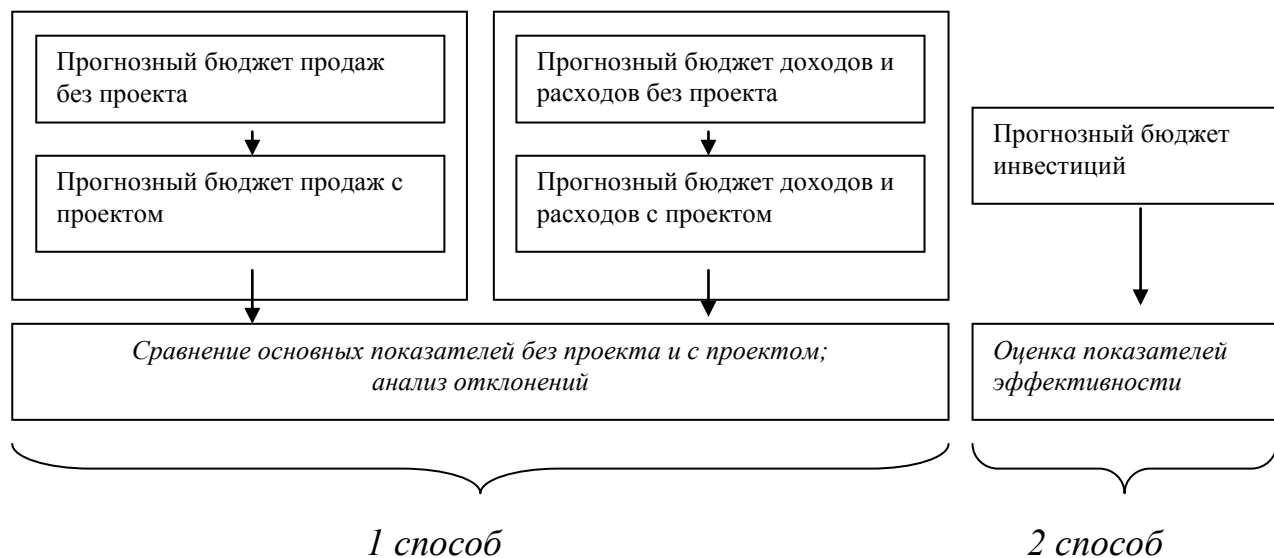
Прогнозный бюджет продаж без проекта

Прогнозный бюджет продаж с проектом

Прогнозный бюджет доходов и расходов без проекта

Прогнозный бюджет доходов и расходов с проектом

Прогнозный бюджет инвестиций

Сравнение основных показателей без проекта и с проектом; анализ отклонений

Оценка показателей эффективности

1 способ

2 способ